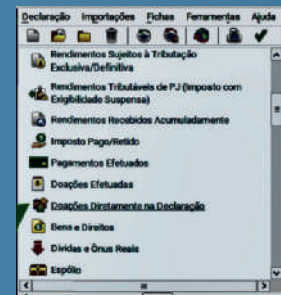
Declaração Importações Fichas Ferramentas Ajuda

Rendimentos Sujeitos à Tributação Exclusiva/Definitiva

Rendimentos Tributáveis de PJ (Imposto com Exigibilidade Suspensa)

Rendimentos Recebidos Acumuladamente

Imposto Pago/Retido

Pagamentos Efetuados

Doações Efetuadas

Doações Diretamente na Declaração

Bens e Direitos

Dívidas e Ônus Reais

Espólio